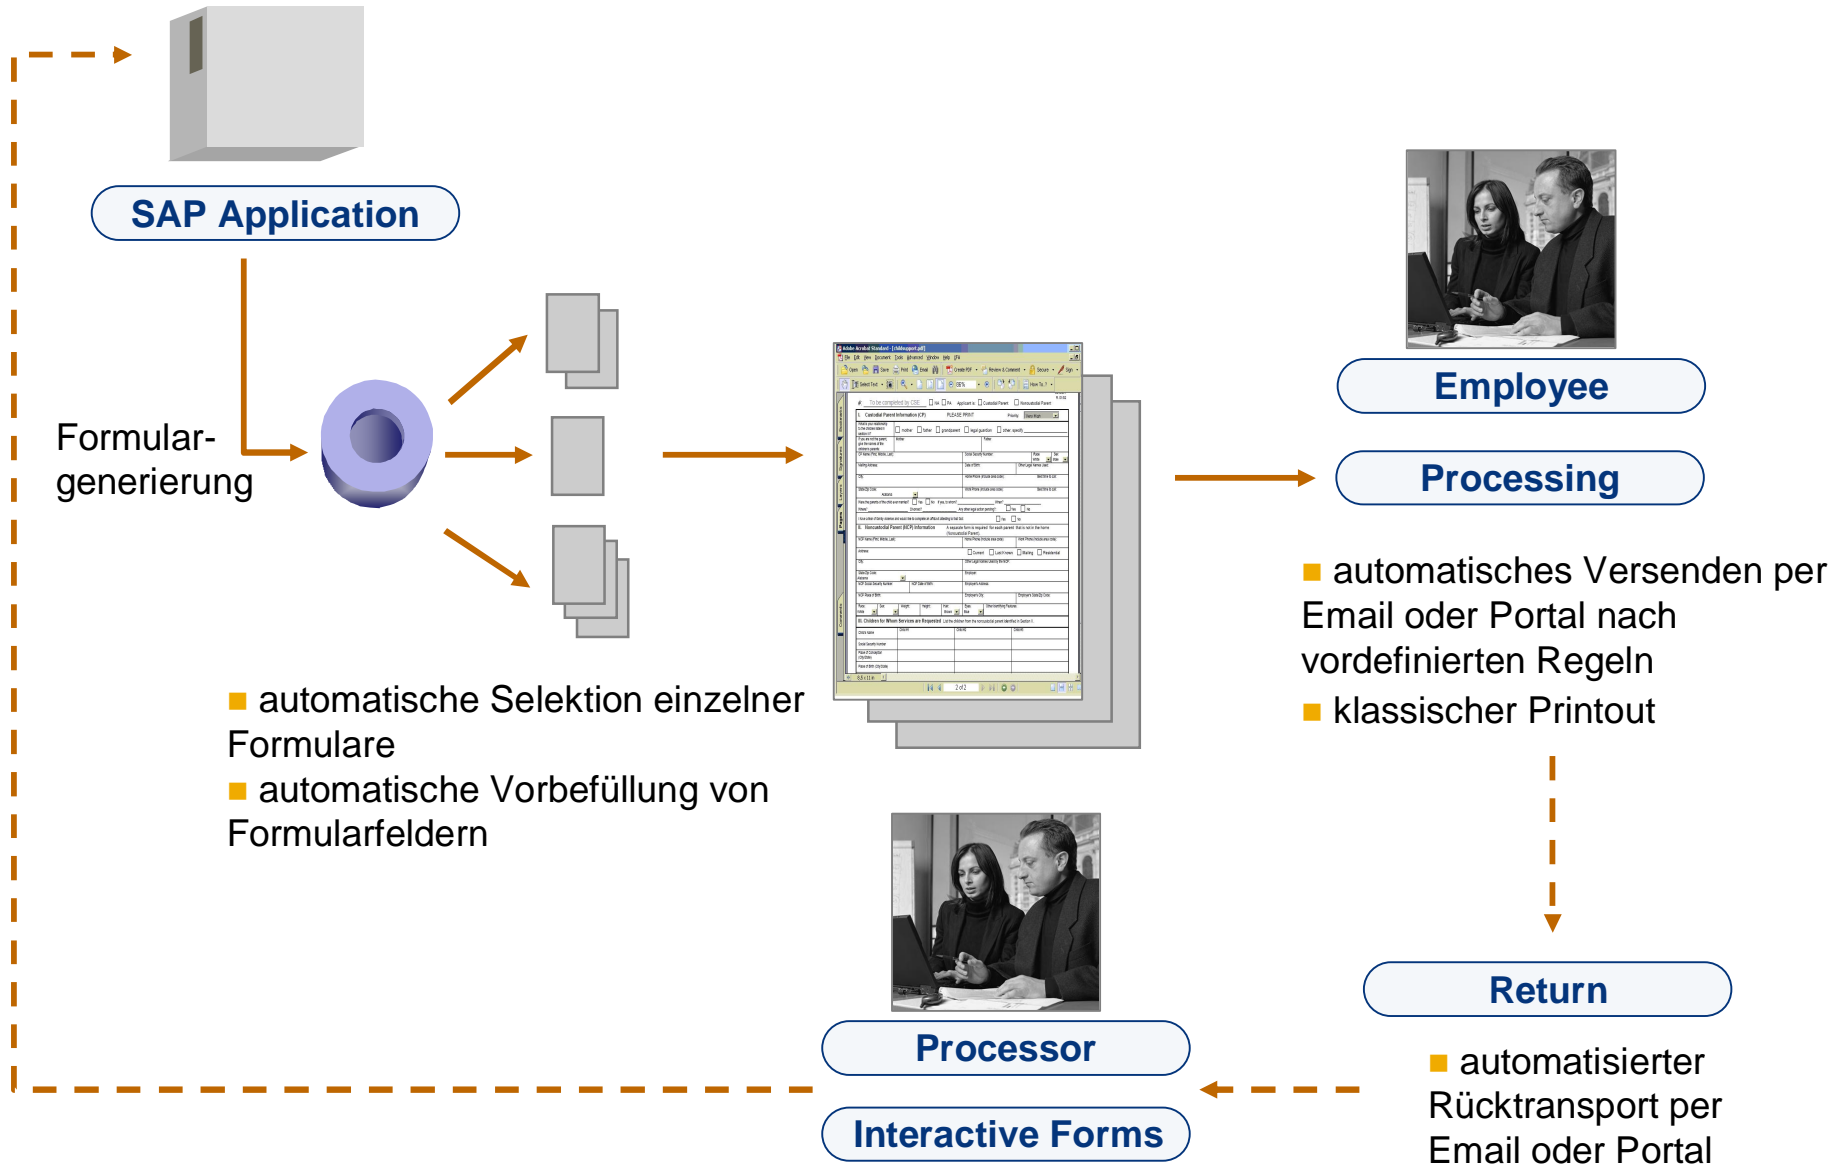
SAP Application

Formulargenerierung

automatische Selektion einzelner Formulare
automatische Vorbefüllung von Formularfeldern

Employee

Processing

automatisches Versenden per Email oder Portal nach vordefinierten Regeln
klassischer Printout

Return

automatisierter Rücktransport per Email oder Portal

Processor

Interactive Forms